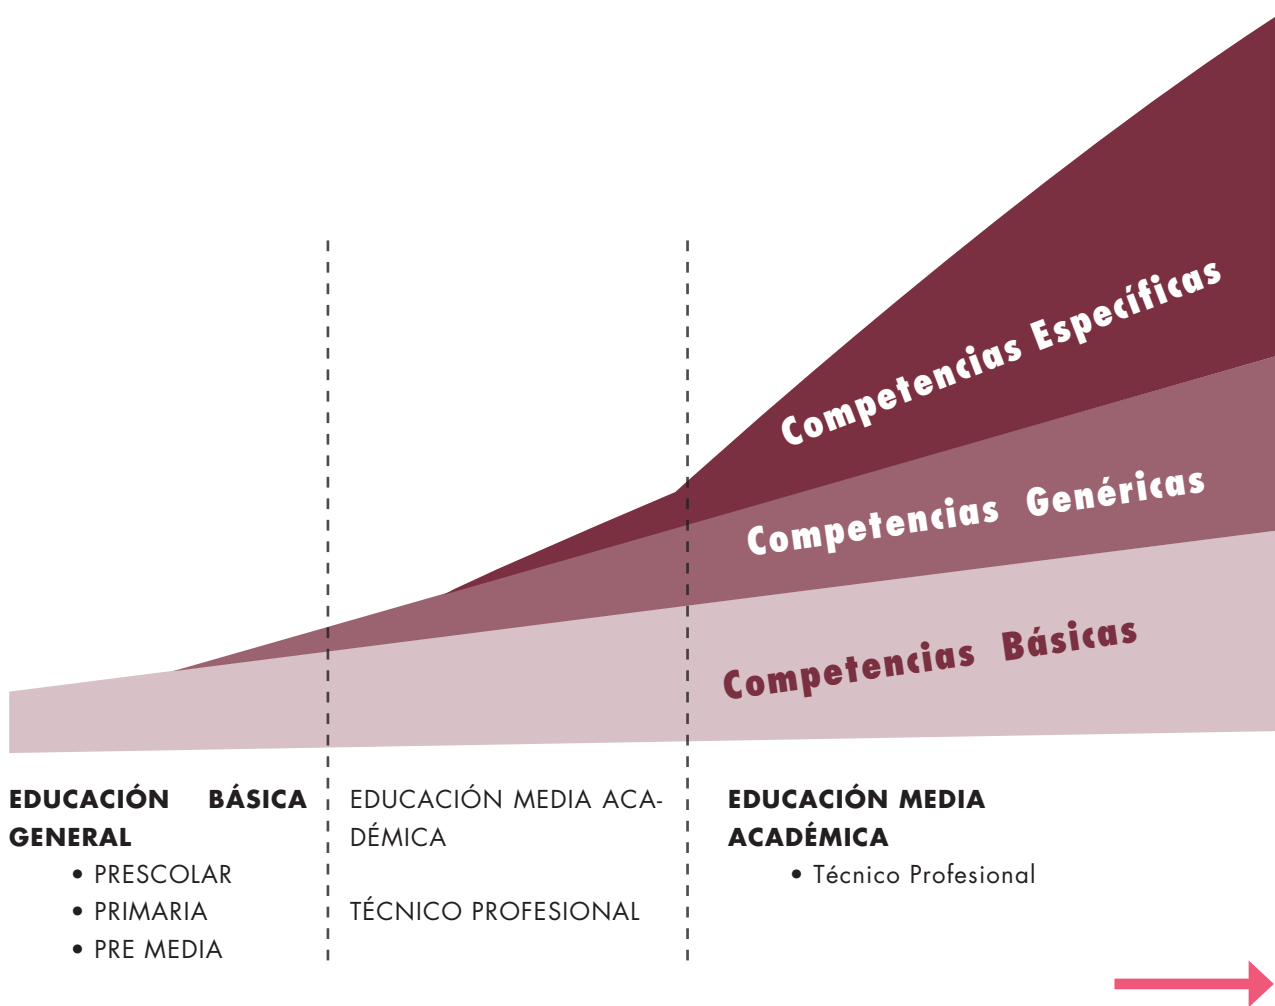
Competencias Específicas

Competencias Genéricas

Competencias Básicas

EDUCACIÓN BÁSICA GENERAL
• PRESCOLAR
• PRIMARIA
• PRE MEDIA

EDUCACIÓN MEDIA ACADÉMICA

TÉCNICO PROFESIONAL

EDUCACIÓN MEDIA ACADÉMICA
• Técnico Profesional